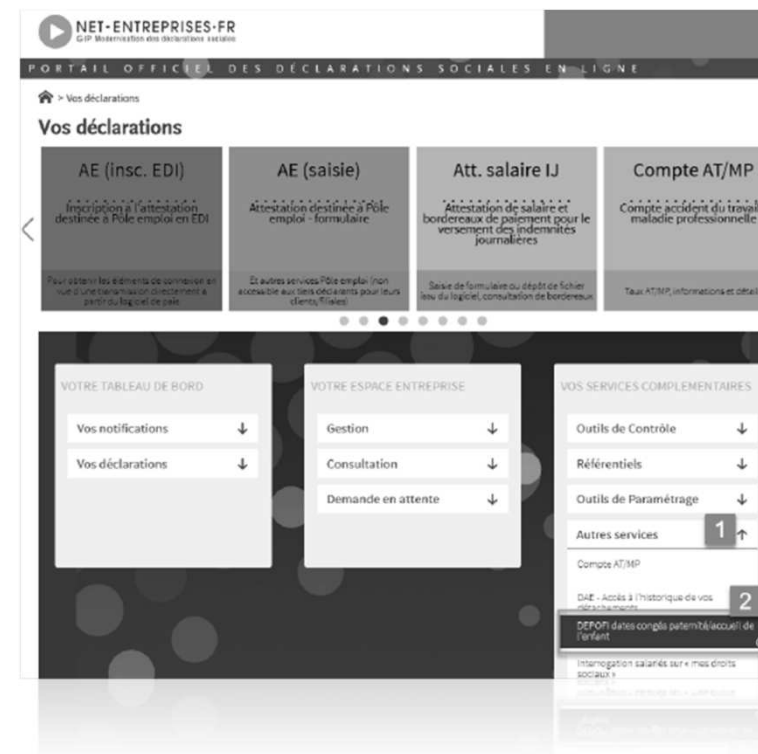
NET-ENTREPRISES-FR
GIP Modernisation des déclarations sociales

PORTAIL OFFICIEL DES DÉCLARATIONS SOCIALES EN LIGNE

> Vos déclarations

Vos déclarations

AE (insc. EDI)
Inscription à l'attestation destinée à Pôle emploi en EDI
Pour obtenir les éléments de connexion en vue d'une transmission directement à partir du logiciel de paie.

AE (saisie)
Attestation destinée à Pôle emploi - formulaire
Et autres services Pôle emploi (non accessible aux tiers déclarants pour leurs clients/filiales)

Att. salaire IJ
Attestation de salaire et bordereaux de paiement pour le versement des indemnités journalières
Saisie de formulaire ou dépôt de fichier issu du logiciel, consultation de bordereaux

Compte AT/MP
Compte accident du travail maladie professionnelle
Taux AT/MP, informations et détail

VOTRE TABLEAU DE BORD
Vos notifications
Vos déclarations

VOTRE ESPACE ENTREPRISE
Gestion
Consultation
Demande en attente

VOS SERVICES COMPLEMENTAIRES
Outils de Contrôle
Référentiels
Outils de Paramétrage
Autres services
1
Compte AT/MP
DAE - Accès à l'historique de vos détachements
2
DEPOFI dates congés paternité/accueil de l'enfant
Interrogation salariés sur « mes droits sociaux »